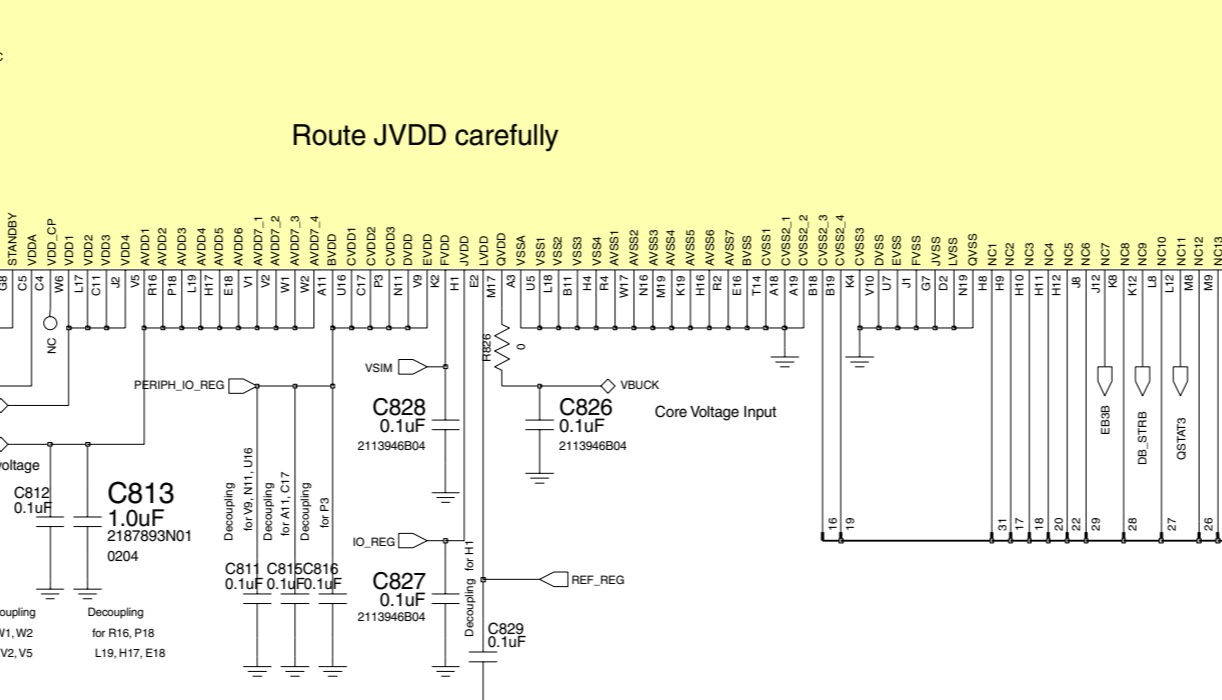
c

Route JVDD carefully

STANDBY VDDA VDD_CP VDD1 VDD2 VDD3 VDD4 AVDD1 AVDD2 AVDD3 AVDD4 AVDD5 AVDD6 AVDD7 AVDD7_1 AVDD7_2 AVDD7_3 AVDD7_4 BVDD CVDD1 CVDD2 CVDD3 DVDD EVDD FVDD JVDD LVDD QVDD VSSA VSS1 VSS2 VSS3 VSS4 AVSS1 AVSS2 AVSS3 AVSS4 AVSS5 AVSS6 AVSS7 BVSS CVSS1 CVSS2_1 CVSS2_2 CVSS2_3 CVSS2_4 CVSS3 DVSS EVSS FVSS JVSS LVSS QVSS NC1 NC2 NC3 NC4 NC5 NC6 NC7 NC8 NC9 NC10 NC11 NC12 NC13

G8 C5 C4 W6 L17 C11 J2 V5 R16 P18 L19 H17 E18 V1 V2 W1 W2 A11 U16 C17 P3 N11 V9 K2 H1 E2 M17 A3 U5 L18 B11 H4 R4 W17 N16 M19 K19 H16 R2 E16 T14 A18 A19 B18 B19 K4 V10 U7 J1 G7 D2 N19 H8 H9 H10 H11 H12 J8 J12 K8 K12 L8 L12 M8 M9

NC

R826
0

PERIPH_IO_REG

VSIM

VBUCK

C828
0.1uF
2113946B04

C826
0.1uF
2113946B04

Core Voltage Input

EB3B DB_STRB QSTAT3

16 19 31 17 18 20 22 29 28 27 26

oltage

C812
0.1uF

C813
1.0uF
2187893N01
0204

Decoupling for V9, N11, U16
Decoupling for A11, C17
Decoupling for P3

IO_REG

Decoupling for H1

REF_REG

C811 C815 C816
0.1uF 0.1uF 0.1uF

C827
0.1uF
2113946B04

C829
0.1uF

oupling
W1, W2
V2, V5

Decoupling
for R16, P18
L19, H17, E18